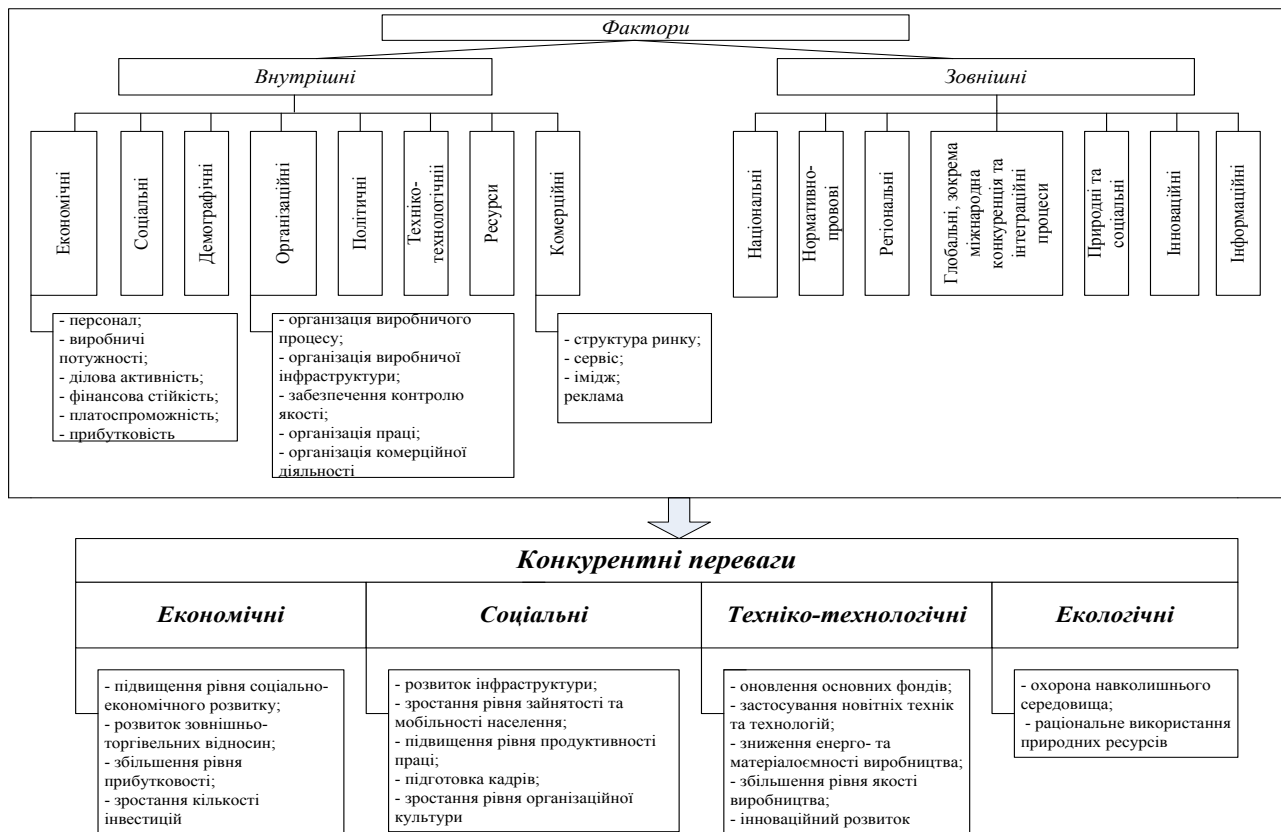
Фактори

Внутрішні

Економічні

Соціальні

Демографічні

Організаційні

Політичні

Техніко-технологічні

Ресурси

Комерційні

- персонал;
- виробничі потужності;
- ділова активність;
- фінансова стійкість;
- платоспроможність;
- прибутковість

- організація виробничого процесу;
- організація виробничої інфраструктури;
- забезпечення контролю якості;
- організація праці;
- організація комерційної діяльності

- структура ринку;
- сервіс;
- імідж;
реклама

Зовнішні

Національні

Нормативно-провові

Регіональні

Глобальні, зокрема міжнародна конкуренція та інтеграційні процеси

Природні та соціальні

Інноваційні

Інформаційні

Конкурентні переваги

Економічні

- підвищення рівня соціально-економічного розвитку;
- розвиток зовнішньо-торгівельних відносин;
- збільшення рівня прибутковості;
- зростання кількості інвестицій

Соціальні

- розвиток інфраструктури;
- зростання рівня зайнятості та мобільності населення;
- підвищення рівня продуктивності праці;
- підготовка кадрів;
- зростання рівня організаційної культури

Техніко-технологічні

- оновлення основних фондів;
- застосування новітніх технік та технологій;
- зниження енерго- та матеріалоємності виробництва;
- збільшення рівня якості виробництва;
- інноваційний розвиток

Екологічні

- охорона навколишнього середовища;
- раціональне використання природних ресурсів